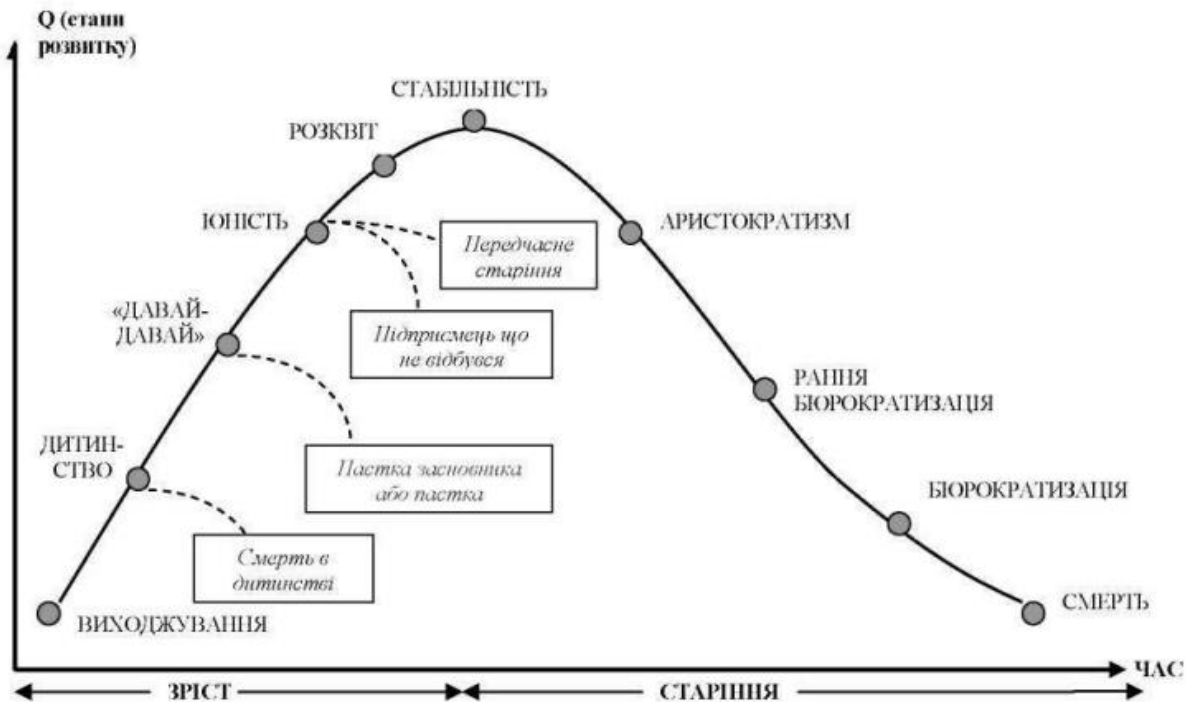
Q (етапи розвитку)

СТАБІЛЬНІСТЬ

РОЗКВІТ

ЮНІСТЬ

Передчасне старіння

АРИСТОКРАТИЗМ

«ДАВАЙ-ДАВАЙ»

Підприємець що не відбувся

РАННЯ БЮРОКРАТИЗАЦІЯ

ДИТИН-СТВО

Пастка засновника або пастка

БЮРОКРАТИЗАЦІЯ

Смерть в дитинстві

ВИХОДЖУВАННЯ

СМЕРТЬ

ЧАС

ЗРІСТ

СТАРІННЯ